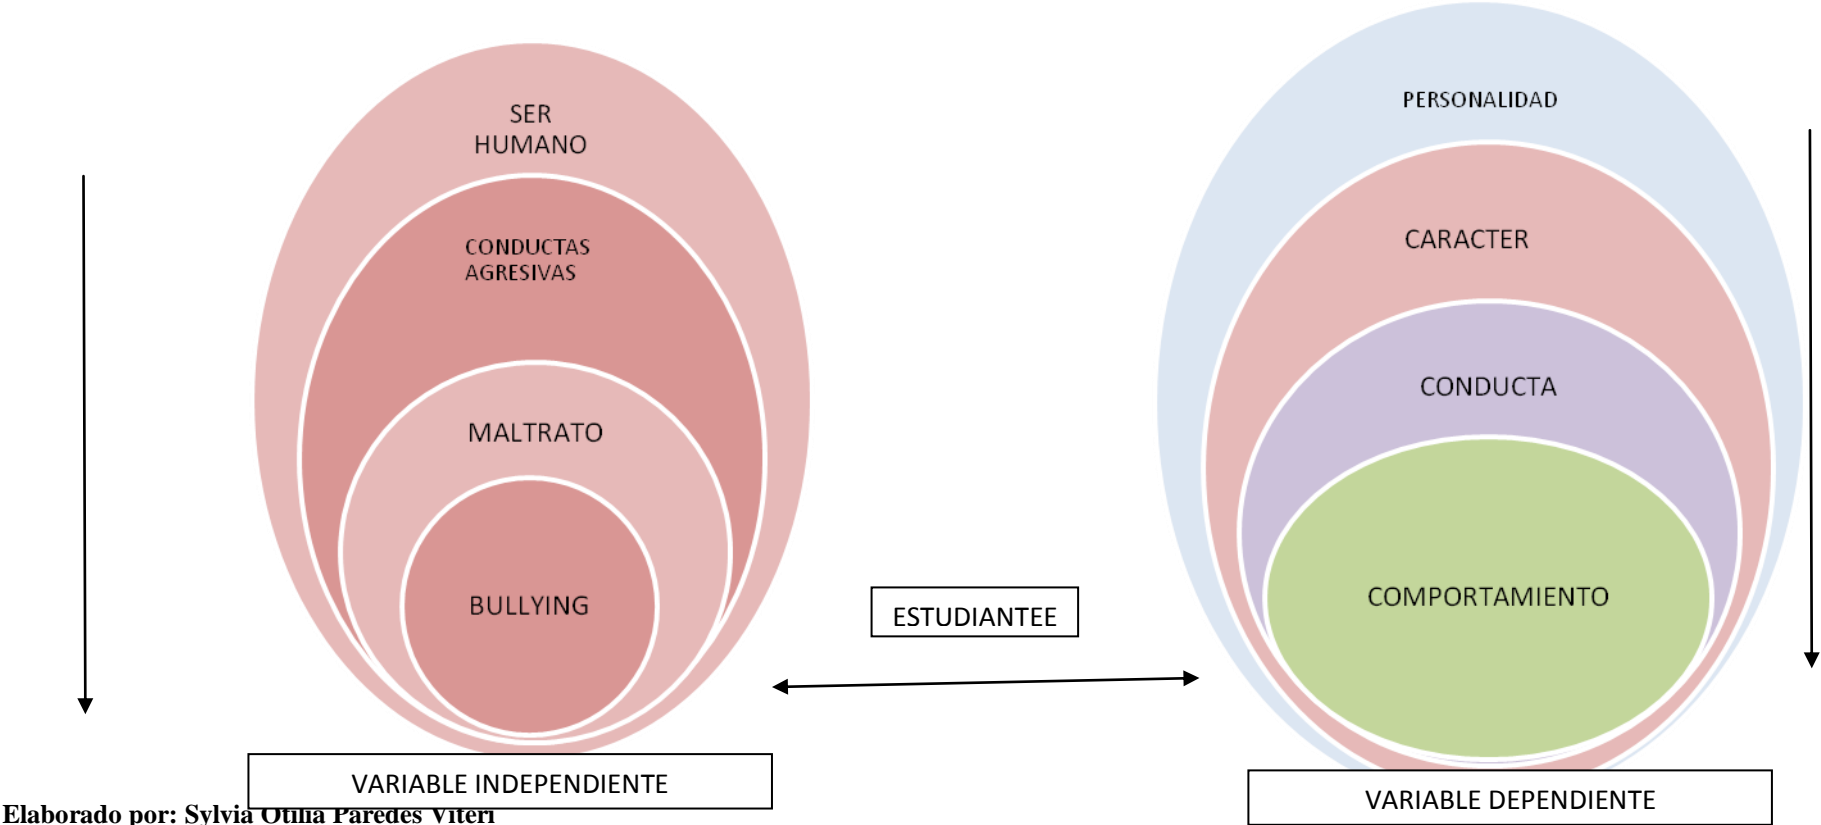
SER HUMANO

CONDUCTAS AGRESIVAS

MALTRATO

BULLYING

VARIABLE INDEPENDIENTE

ESTUDIANTEE

PERSONALIDAD

CARACTER

CONDUCTA

COMPORTAMIENTO

VARIABLE DEPENDIENTE

Elaborado por: Sylvia Otilia Paredes Viteri